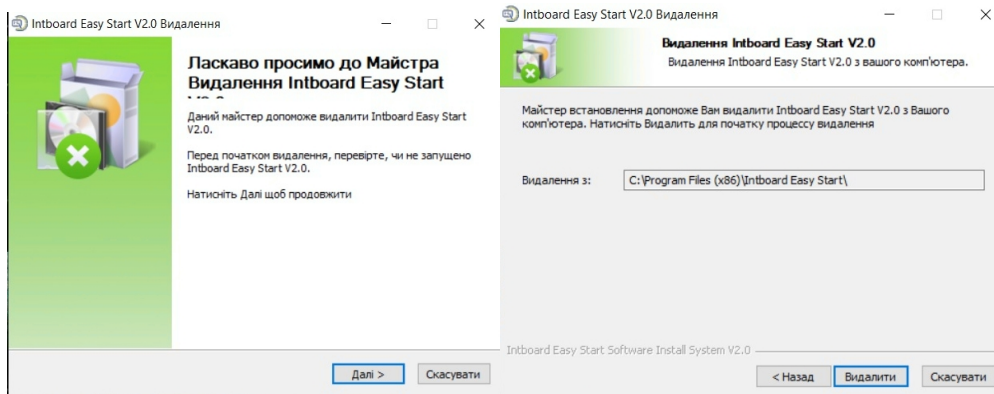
Intboard Easy Start V2.0 Видалення

Ласкаво просимо до Майстра Видалення Intboard Easy Start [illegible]

Даний майстер допоможе видалити Intboard Easy Start V2.0.

Перед початком видалення, перевірте, чи не запущено Intboard Easy Start V2.0.

Натисніть Далі щоб продовжити

Далі >
Скасувати

Intboard Easy Start V2.0 Видалення

Видалення Intboard Easy Start V2.0
Видалення Intboard Easy Start V2.0 з вашого комп'ютера.

Майстер встановлення допоможе Вам видалити Intboard Easy Start V2.0 з Вашого комп'ютера. Натисніть Видалить для початку процессу видалення

Видалення з: C:\Program Files (x86)\Intboard Easy Start\

Intboard Easy Start Software Install System V2.0

< Назад
Видалити
Скасувати